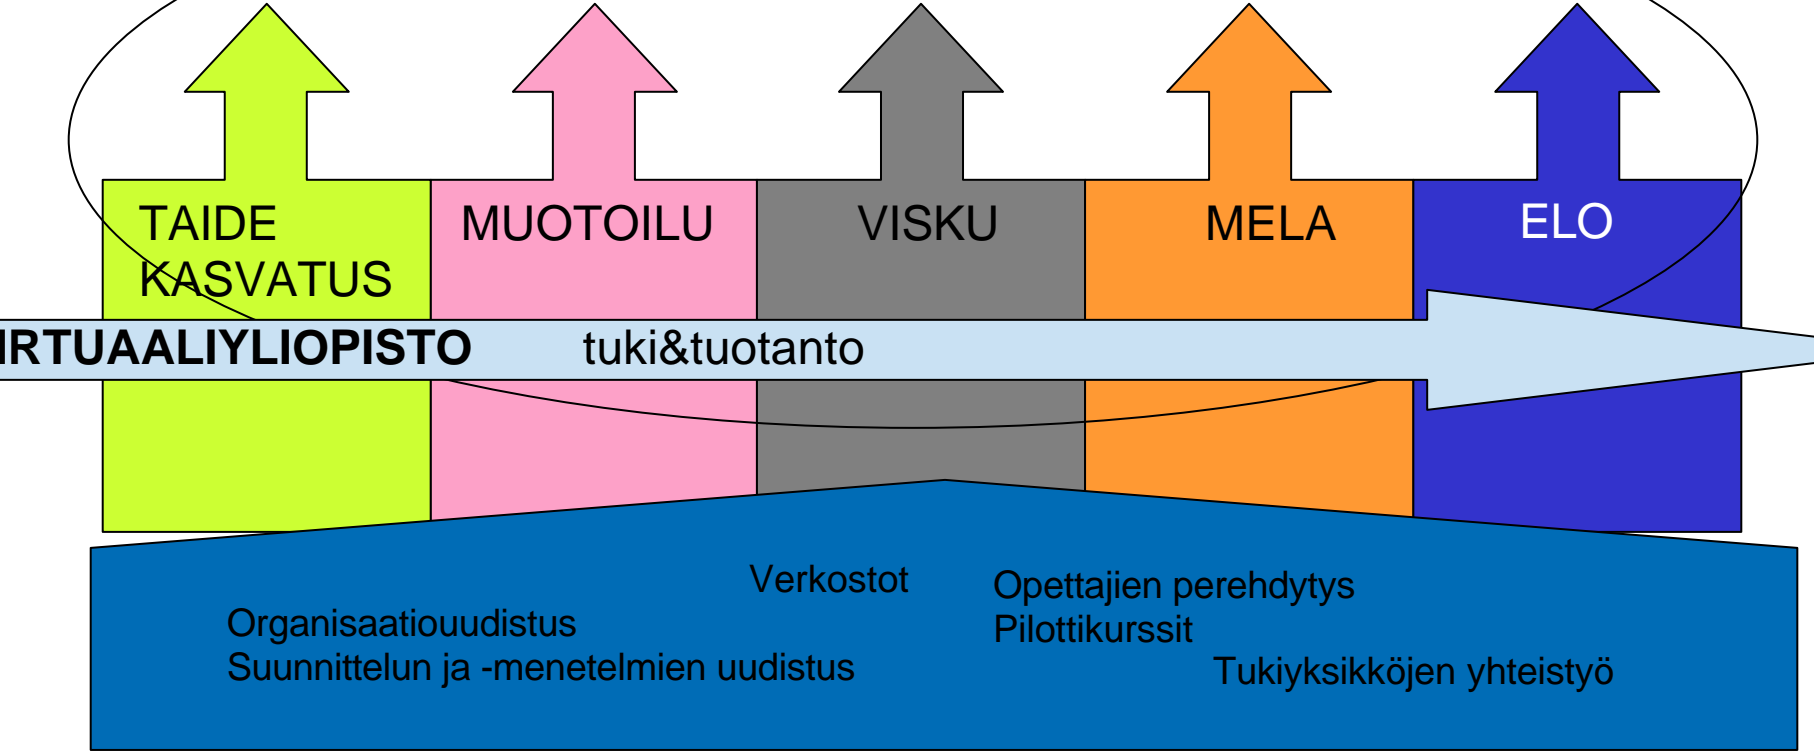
TAIDE KASVATUS

MUOTOILU

VISKU

MELA

ELO

IRTUAALIYLIOPISTO tuki&tuotanto

Verkostot

Opettajien perehdytys
Pilottikurssit

Organisaatiouudistus
Suunnittelun ja -menetelmien uudistus

Tukiyksikköjen yhteistyö